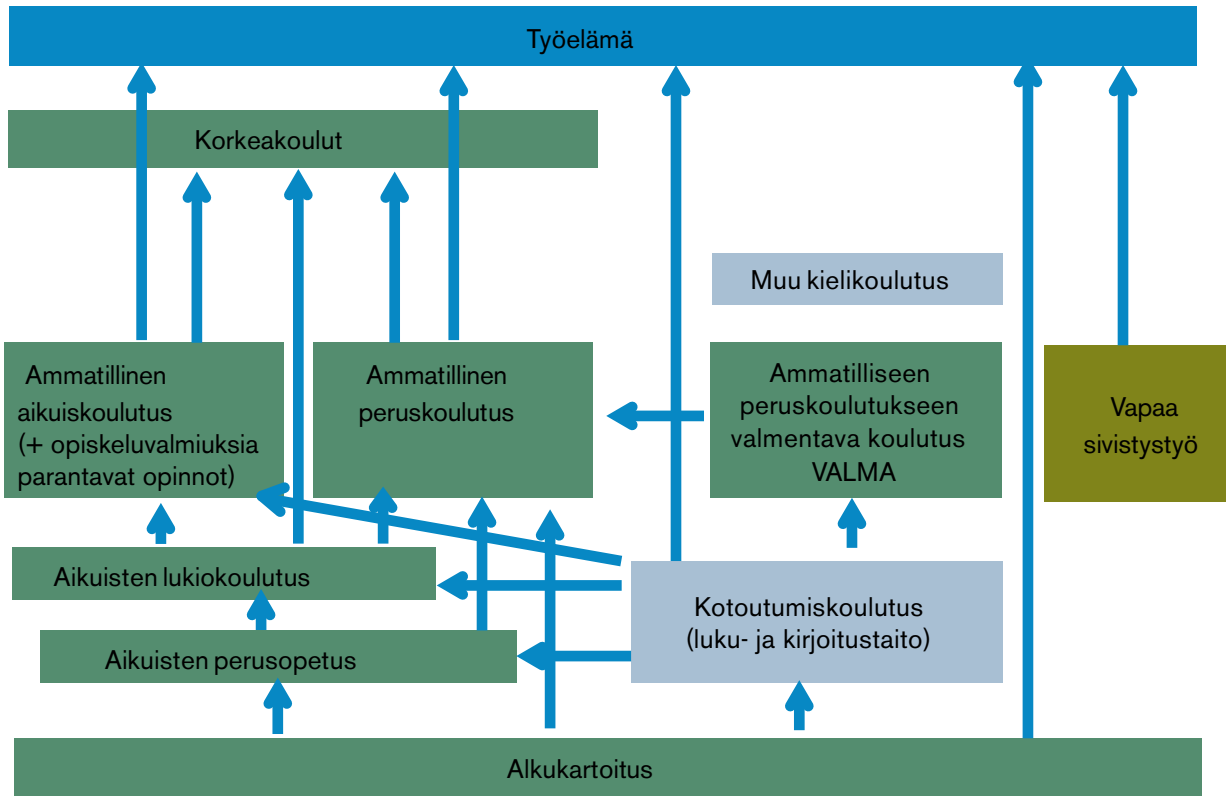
Työelämä

Korkeakoulut

Muu kielikoulutus

Ammatillinen aikuiskoulutus (+ opiskeluvalmiuksia parantavat opinnot)

Ammatillinen peruskoulutus

Ammatilliseen peruskoulutukseen valmentava koulutus VALMA

Vapaa sivistystyö

Aikuisten lukiokoulutus

Kotoutumiskoulutus (luku- ja kirjoitustaito)

Aikuisten perusopetus

Alkukartoitus